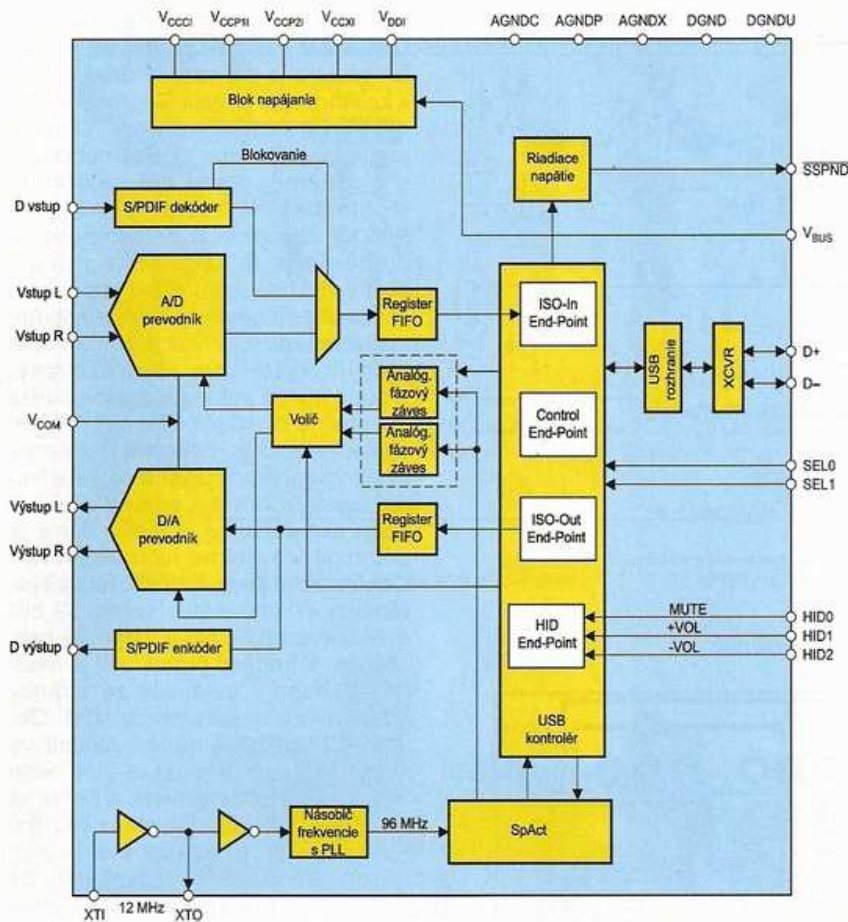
$V_{CCCI}$ $V_{CCP1I}$ $V_{CCP2I}$ $V_{CCXI}$ $V_{DDI}$ AGNDC AGNDP AGNDX DGND DGNDU

Blok napájania

Blokovanie

Riadiace napätie

$\overline{SSPND}$

D vstup

S/PDIF dekóder

$V_{BUS}$

Vstup L

Vstup R

A/D prevodník

Register FIFO

ISO-In End-Point

USB rozhranie

XCVR

D+

D–

$V_{COM}$

Analóg. fázový záves

Analóg. fázový záves

Volič

Control End-Point

SEL0

SEL1

Výstup L

Výstup R

D/A prevodník

Register FIFO

ISO-Out End-Point

HID End-Point

MUTE

+VOL

-VOL

HID0

HID1

HID2

D výstup

S/PDIF enkóder

USB kontrolér

Násobič frekvencie s PLL

96 MHz

SpAct

XTI

12 MHz

XTO